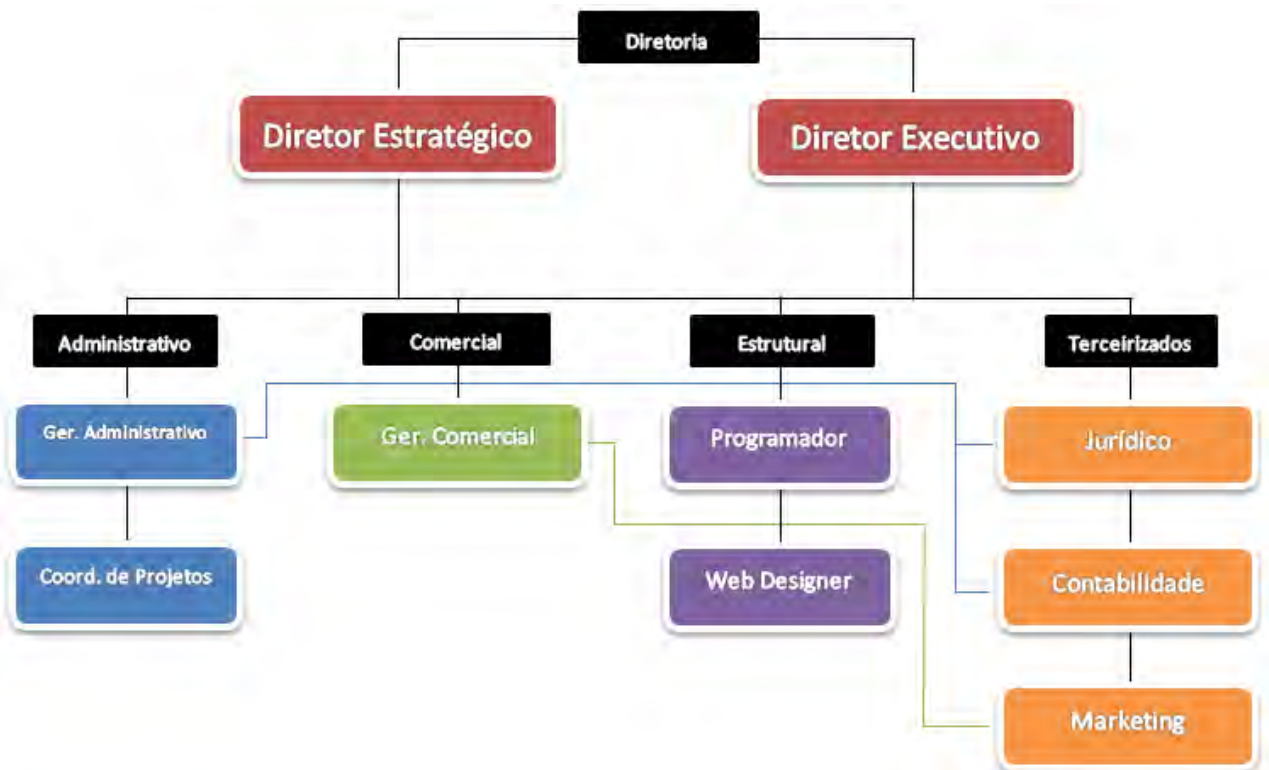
Diretoria

Diretor Estratégico

Diretor Executivo

Administrativo

Comercial

Estrutural

Terceirizados

Ger. Administrativo

Ger. Comercial

Programador

Jurídico

Coord. de Projetos

Web Designer

Contabilidade

Marketing